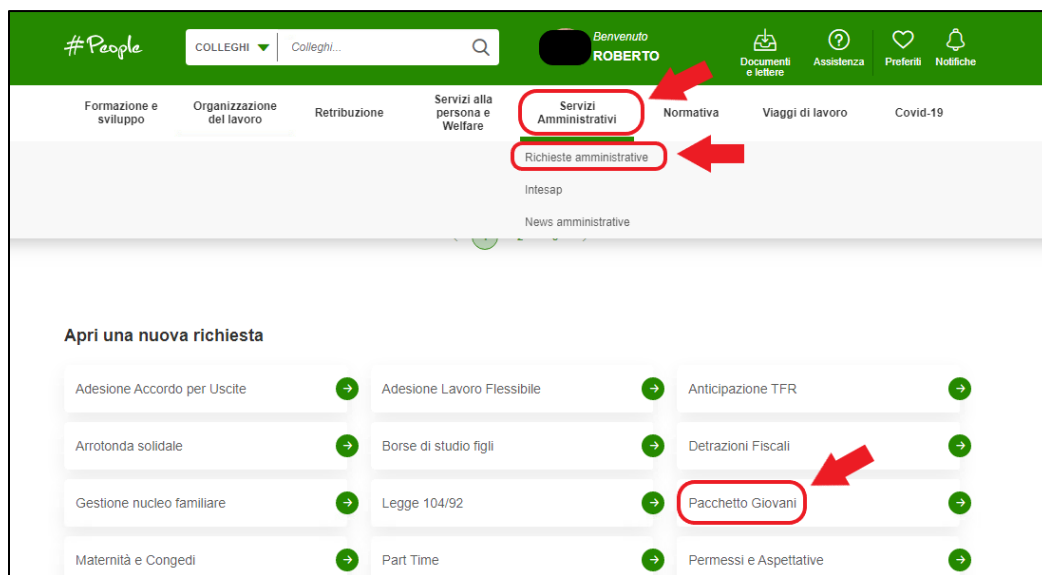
#People

COLLEGHI Colleghi...

Benvenuto
ROBERTO

Documenti e lettere
Assistenza
Preferiti
Notifiche

Formazione e sviluppo
Organizzazione del lavoro
Retribuzione
Servizi alla persona e Welfare
Servizi Amministrativi
Normativa
Viaggi di lavoro
Covid-19

Richieste amministrative
Intesap
News amministrative

Apri una nuova richiesta

| Adesione Accordo per Uscite | Adesione Lavoro Flessibile | Anticipazione TFR |
|---|---|---|
| Arrotonda solidale | Borse di studio figli | Detrazioni Fiscali |
| Gestione nucleo familiare | Legge 104/92 | Pacchetto Giovani |
| Maternità e Congedi | Part Time | Permessi e Aspettative |